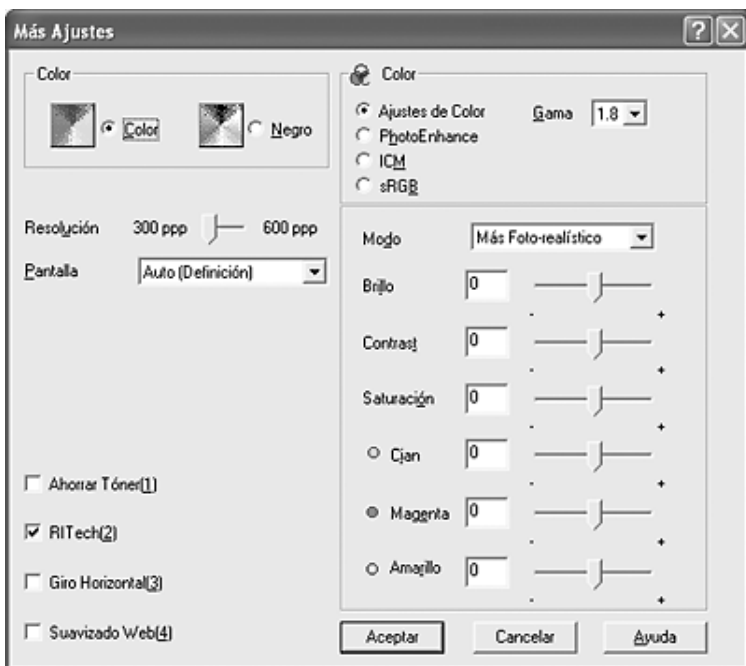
Más Ajustes

Color

Color

Negro

Color

Ajustes de Color

Gama 1.8

PhotoEnhance

ICM

sRGB

Resolución 300 ppp 600 ppp

Pantalla Auto (Definición)

Modo Más Foto-realístico

Brillo 0

- +

Contrast 0

- +

Saturación 0

- +

Cian 0

- +

Magenta 0

- +

Amarillo 0

- +

Ahorrar Tóner(1)

RITech(2)

Giro Horizontal(3)

Suavizado Web(4)

Aceptar

Cancelar

Ayuda